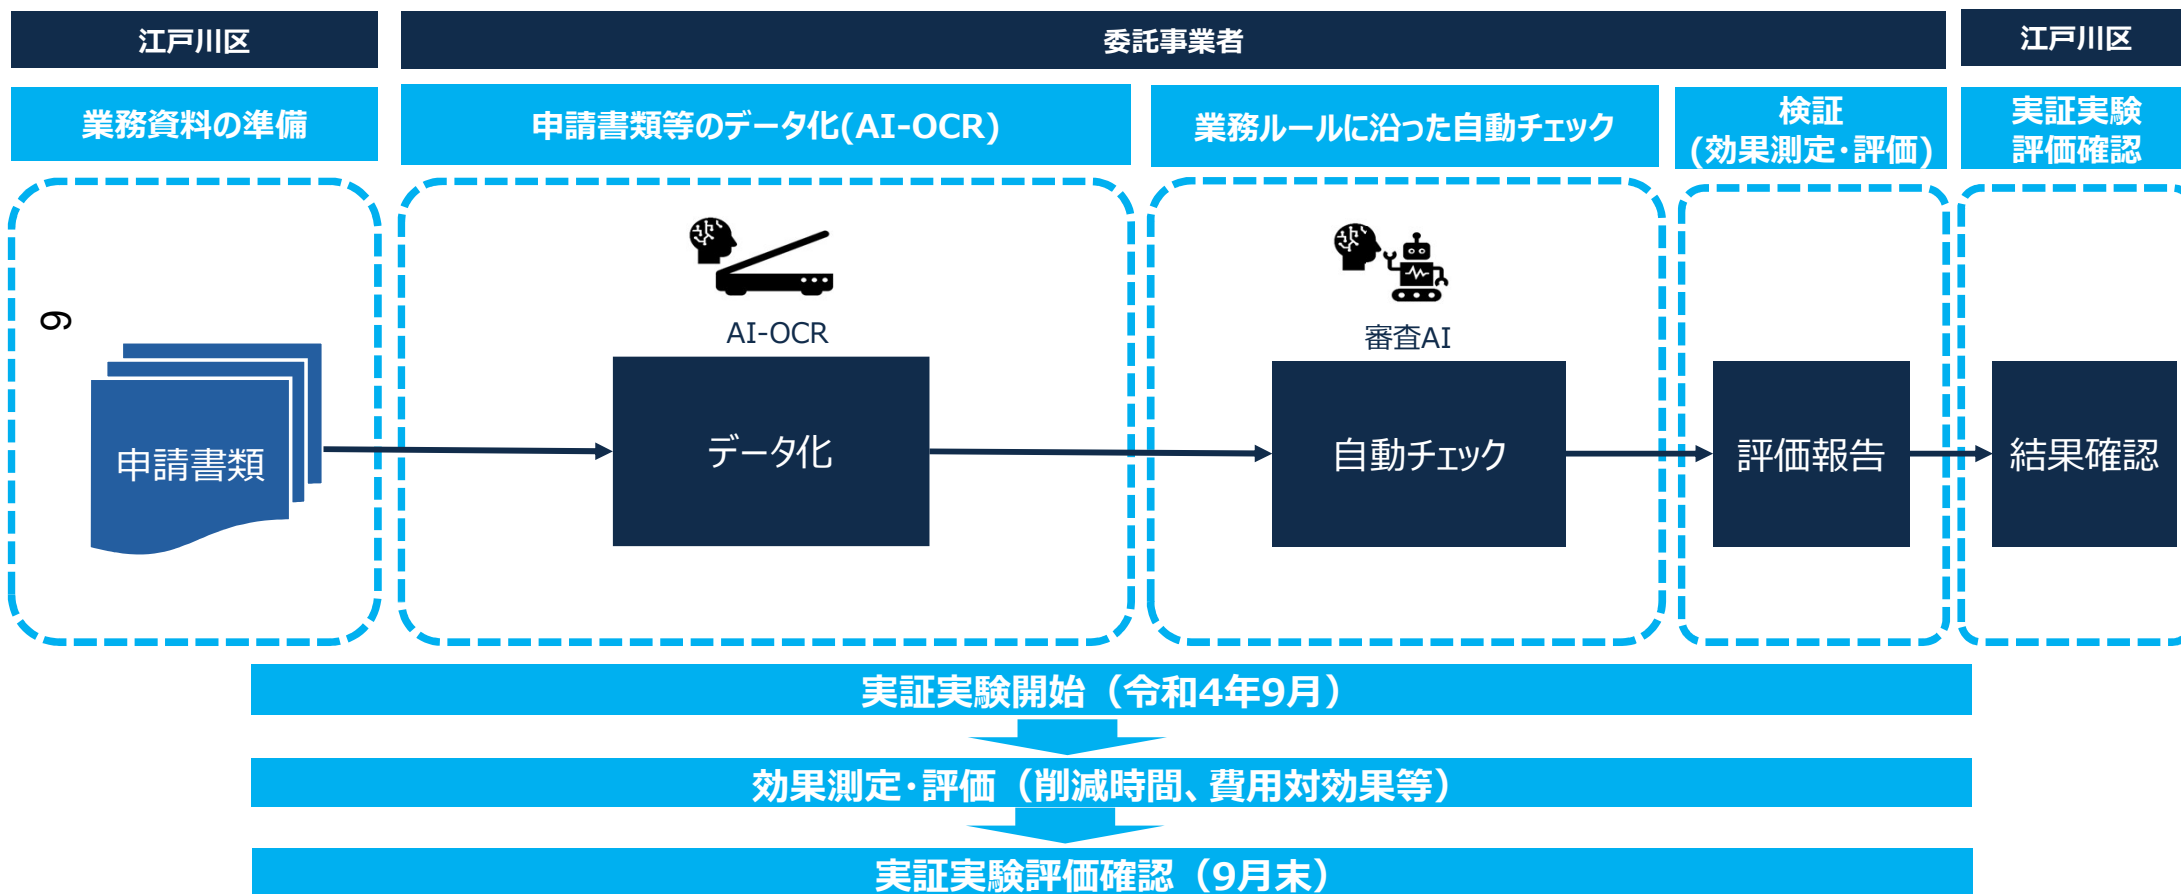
江戸川区

委託事業者

江戸川区

業務資料の準備

申請書類等のデータ化(AI-OCR)

業務ルールに沿った自動チェック

検証
(効果測定･評価)

実証実験
評価確認

9

申請書類

AI-OCR

データ化

審査AI

自動チェック

評価報告

結果確認

実証実験開始（令和4年9月）

効果測定･評価（削減時間、費用対効果等）

実証実験評価確認（9月末）